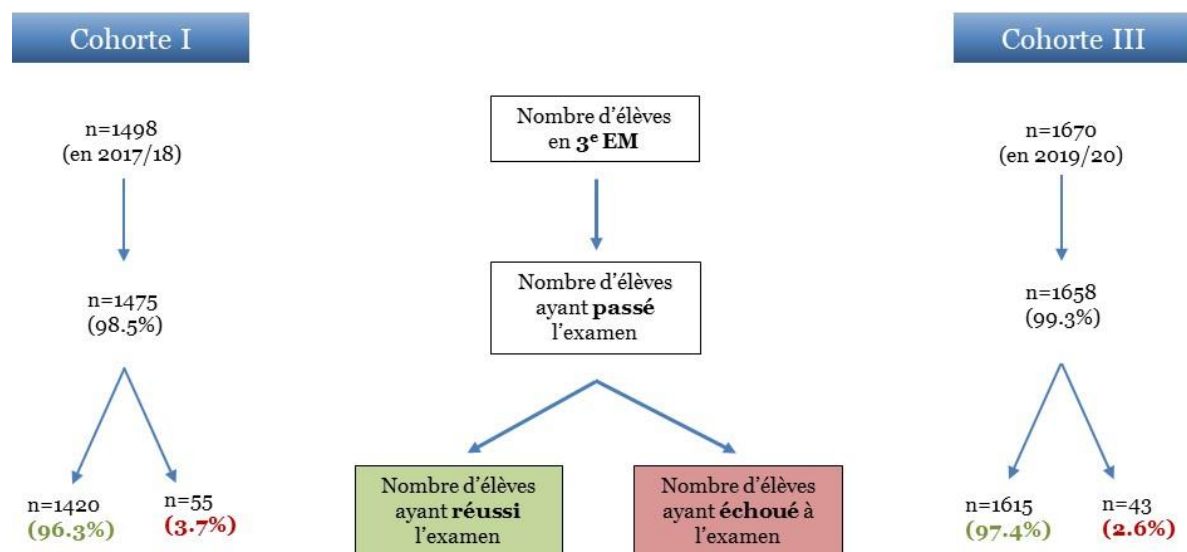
Cohorte I

n=1498
(en 2017/18)

n=1475
(98.5%)

n=1420
(96.3%)

n=55
(3.7%)

Nombre d'élèves en $3^e$ EM

Nombre d'élèves ayant passé l'examen

Nombre d'élèves ayant réussi l'examen

Nombre d'élèves ayant échoué à l'examen

Cohorte III

n=1670
(en 2019/20)

n=1658
(99.3%)

n=1615
(97.4%)

n=43
(2.6%)